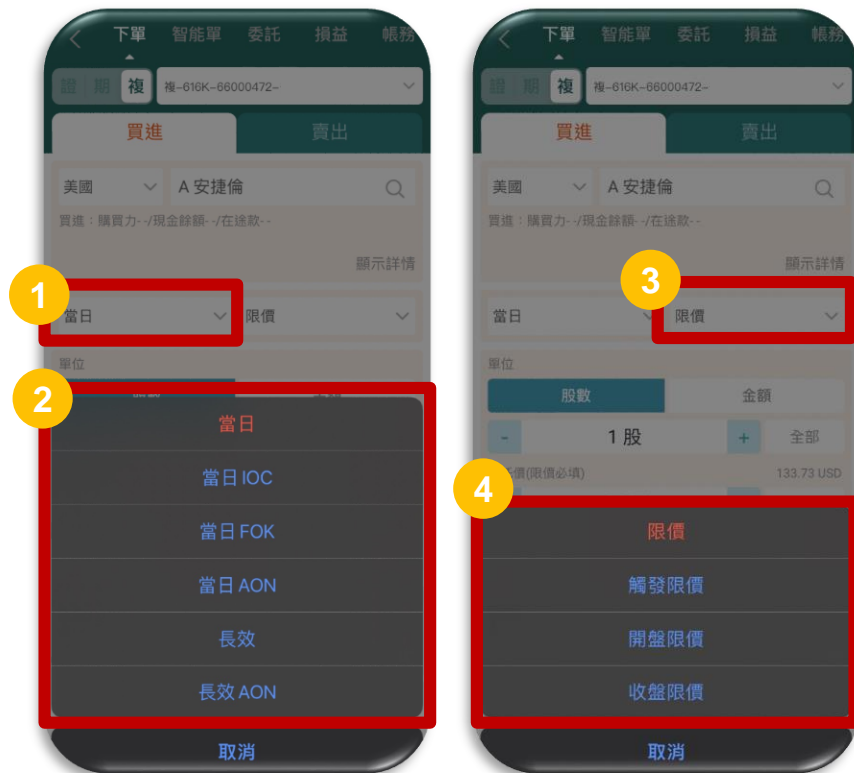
下單 智能單 委託 損益 帳務

證 期 複 複-616K-66000472-

買進 賣出

美國 A 安捷倫

買進：購買力--/現金餘額--/在途款--

顯示詳情

1

當日 限價

單位

2

當日

當日 IOC

當日 FOK

當日 AON

長效

長效 AON

取消

下單 智能單 委託 損益 帳務

證 期 複 複-616K-66000472-

買進 賣出

美國 A 安捷倫

買進：購買力--/現金餘額--/在途款--

顯示詳情

3

當日 限價

單位

股數 金額

- 1 股 + 全部

4

價(限價必填) 133.73 USD

限價

觸發限價

開盤限價

收盤限價

取消